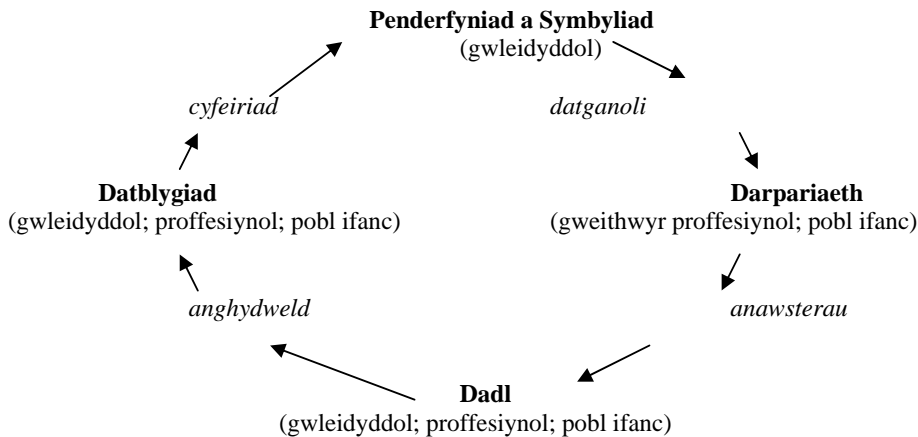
**Penderfyniad a Symbyliad**
(gwleidyddol)

*datganoli*

**Darpariaeth**
(gweithwyr proffesiynol; pobl ifanc)

*anawsterau*

**Dadl**
(gwleidyddol; proffesiynol; pobl ifanc)

*anghydweld*

**Datblygiad**
(gwleidyddol; proffesiynol; pobl ifanc)

*cyfeiriad*